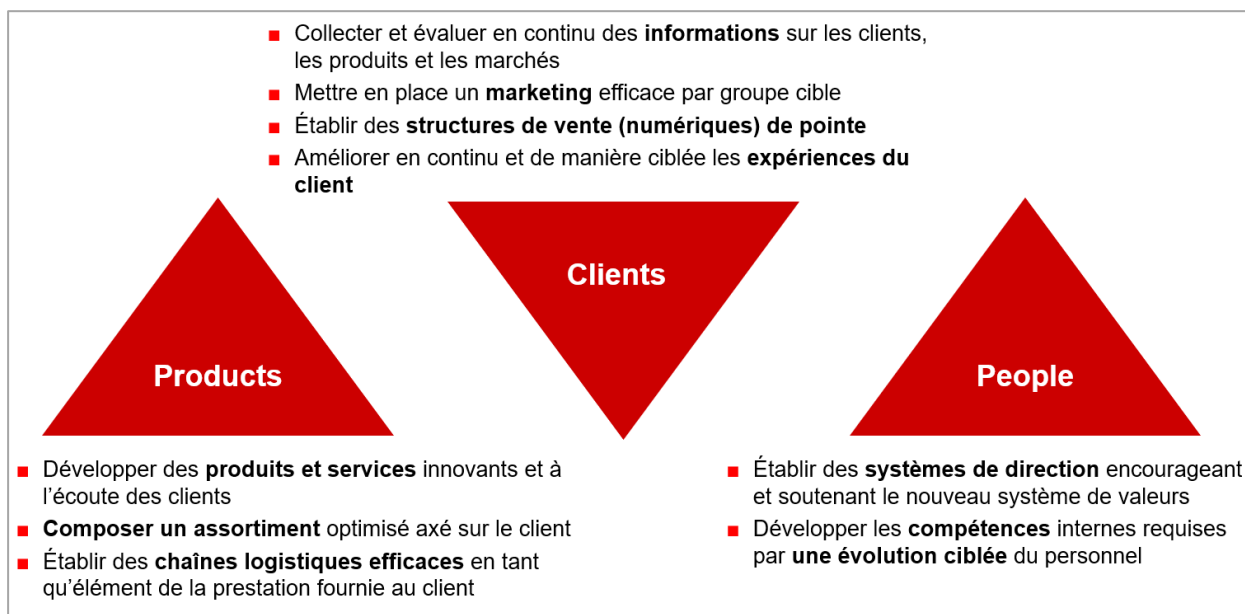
- Collecter et évaluer en continu des **informations** sur les clients, les produits et les marchés
- Mettre en place un **marketing** efficace par groupe cible
- Établir des **structures de vente (numériques) de pointe**
- Améliorer en continu et de manière ciblée les **expériences du client**

Clients

Products

People

- Développer des **produits et services** innovants et à l'écoute des clients
- **Composer un assortiment** optimisé axé sur le client
- Établir des **chaînes logistiques efficaces** en tant qu'élément de la prestation fournie au client

- Établir des **systèmes de direction** encourageant et soutenant le nouveau système de valeurs
- Développer les **compétences** internes requises par **une évolution ciblée** du personnel